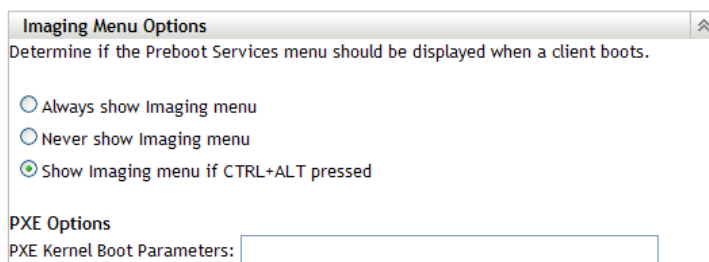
Imaging Menu Options

Determine if the Preboot Services menu should be displayed when a client boots.

Always show Imaging menu

Never show Imaging menu

Show Imaging menu if CTRL+ALT pressed

PXE Options

PXE Kernel Boot Parameters: